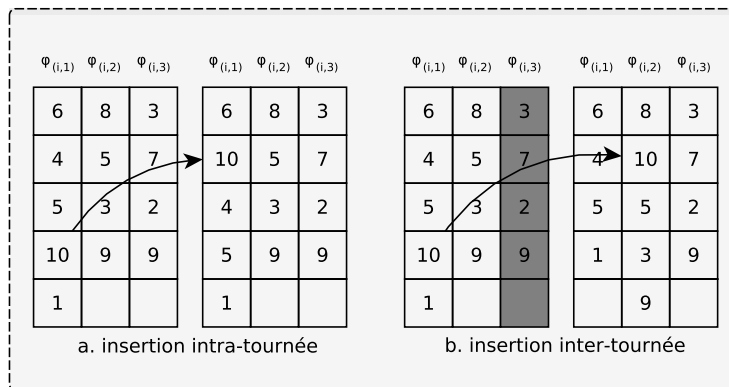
$\varphi_{(i,1)}$ $\varphi_{(i,2)}$ $\varphi_{(i,3)}$

| | | |
|---|---|---|
| 6 | 8 | 3 |
| 4 | 5 | 7 |
| 5 | 3 | 2 |
| 10 | 9 | 9 |
| 1 | | |

$\varphi_{(i,1)}$ $\varphi_{(i,2)}$ $\varphi_{(i,3)}$

| | | |
|---|---|---|
| 6 | 8 | 3 |
| 10 | 5 | 7 |
| 4 | 3 | 2 |
| 5 | 9 | 9 |
| 1 | | |

a. insertion intra-tournée

$\varphi_{(i,1)}$ $\varphi_{(i,2)}$ $\varphi_{(i,3)}$

| | | |
|---|---|---|
| 6 | 8 | 3 |
| 4 | 5 | 7 |
| 5 | 3 | 2 |
| 10 | 9 | 9 |
| 1 | | |

$\varphi_{(i,1)}$ $\varphi_{(i,2)}$ $\varphi_{(i,3)}$

| | | |
|---|---|---|
| 6 | 8 | 3 |
| 4 | 10 | 7 |
| 5 | 5 | 2 |
| 1 | 3 | 9 |
| | 9 | |

b. insertion inter-tournée